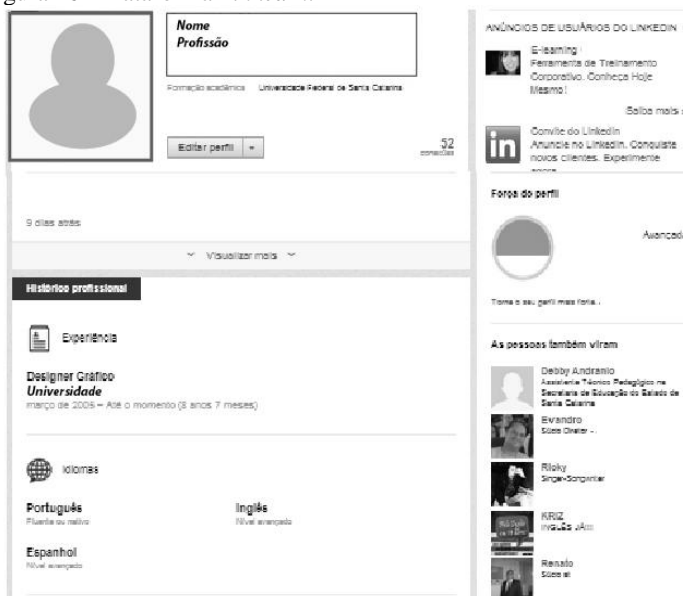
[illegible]

Nome
Profissão

Formação acadêmica Universidade Federal de Santa Catarina

Editar perfil

52 conexões

9 dias atrás

Visualizar mais

Histórico profissional

Experiência

Designer Gráfico
Universidade
março de 2006 – Até o momento (8 anos 7 meses)

Idiomas

Português
Fluente ou nativo

Inglês
Nível avançado

Espanhol
Nível avançado

ANÚNCIOS DE USUÁRIOS DO LINKEDIN

E-learning
Ferramenta de Treinamento Corporativo. Conheça Hoje Mesmo!

Saiba mais

Convite do Linkedin
Anuncie no Linkedin. Conquiste novos clientes. Experimente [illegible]

Força do perfil

Avançado

Torne o seu perfil mais forte.

As pessoas também viram

Debby Andrianio
Assistente Técnico Pedagógico na Secretaria de Educação do Estado de Santa Catarina

Evandro
Sócio Diretor -

Ricky
Singer-Songwriter

KRIZ
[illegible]

Renato
Sócio at